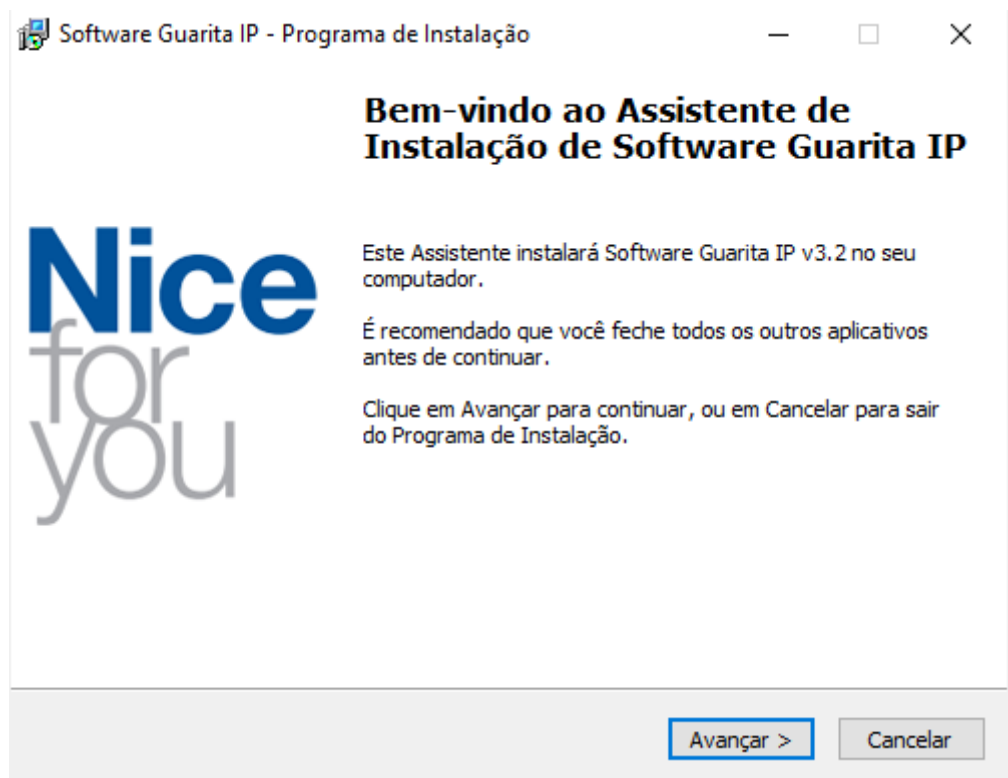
Software Guarita IP - Programa de Instalação

Nice
for
you

Bem-vindo ao Assistente de Instalação de Software Guarita IP

Este Assistente instalará Software Guarita IP v3.2 no seu computador.

É recomendado que você feche todos os outros aplicativos antes de continuar.

Clique em Avançar para continuar, ou em Cancelar para sair do Programa de Instalação.

Avançar >

Cancelar